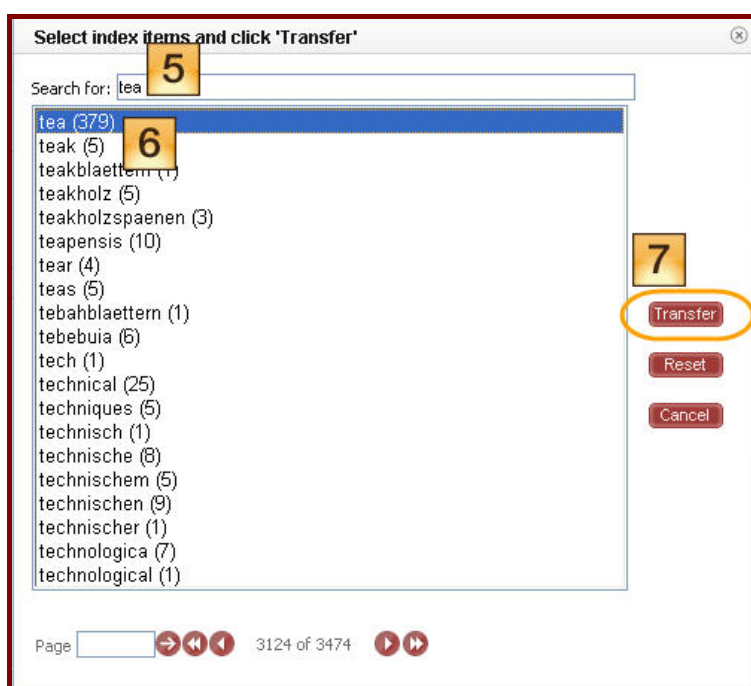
Select index items and click 'Transfer'

Search for: tea

5

tea (379)
teak (5)
teakblaettern (1)
teakholz (5)
teakholzspaenen (3)
teapensis (10)
tear (4)
teas (5)
tebahblaettern (1)
tebebuia (6)
tech (1)
technical (25)
techniques (5)
technisch (1)
technische (8)
technischem (5)
technischen (9)
technischer (1)
technologica (7)
technological (1)

6

7

Transfer

Reset

Cancel

Page

3124 of 3474